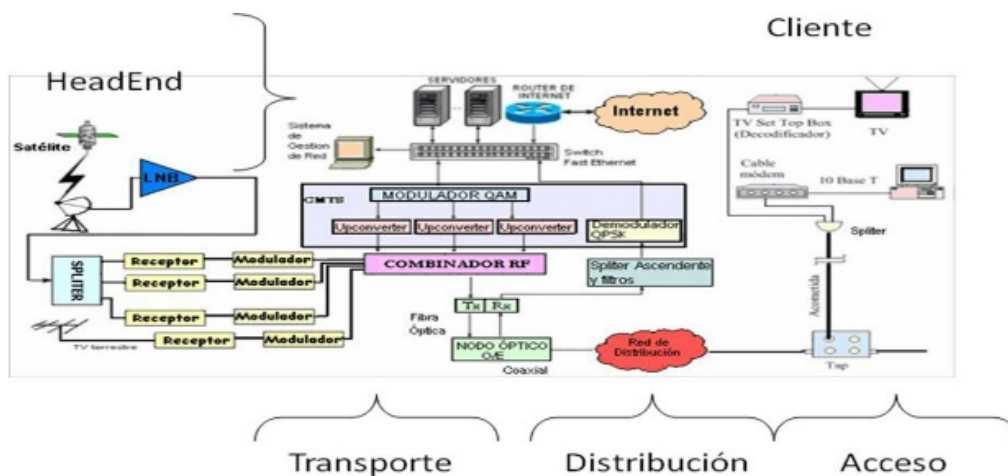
Cliente

HeadEnd

SERVIDORES

ROUTER DE INTERNET

Internet

Sistema de Gestion de Red

Switch Fast Ethernet

TV Set Top Box (Decodificador)

TV

Cable módem

10 Base T

Satélite

LNB

CMTS

MODULADOR QAM

Upconverter

Upconverter

Upconverter

Demodulador QPSK

Spliter

SPLITER

Receptor

Modulador

Receptor

Modulador

Receptor

Modulador

Receptor

Modulador

COMBINADOR RF

Spliter Ascendente y filtros

Acometida

TV terrestre

Tx

Rx

Fibra Óptica

NODO ÓPTICO O/E

Coaxial

Red de Distribución

Tap

Transporte

Distribución

Acceso